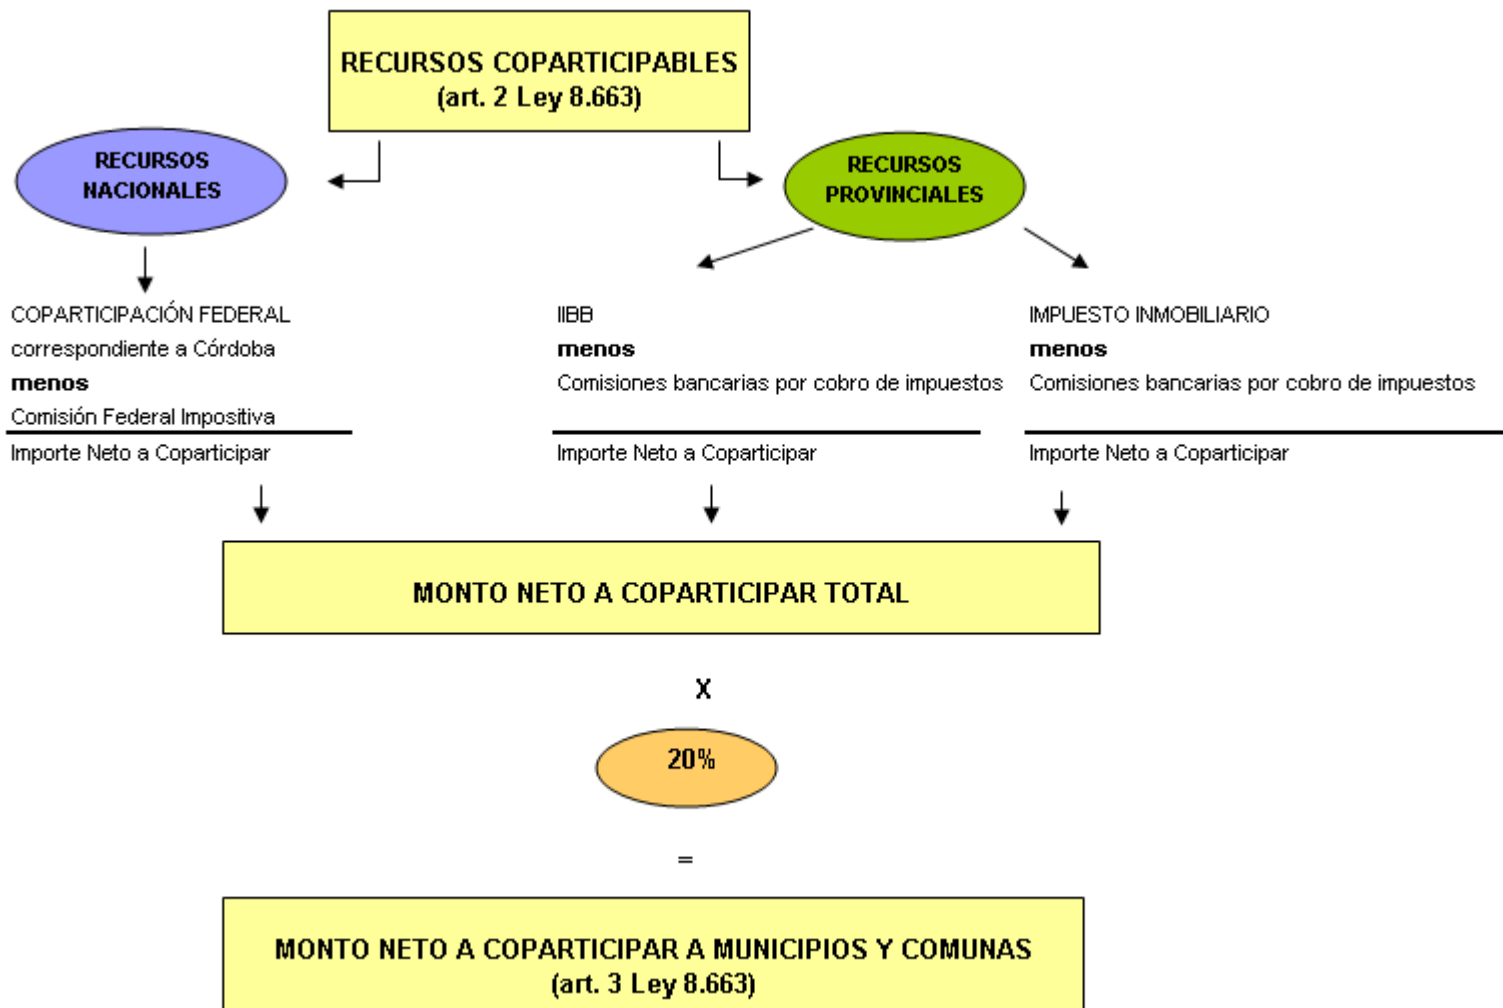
RECURSOS COPARTICIPABLES
(art. 2 Ley 8.663)

RECURSOS NACIONALES

RECURSOS PROVINCIALES

COPARTICIPACIÓN FEDERAL
correspondiente a Córdoba
**menos**
Comisión Federal Impositiva

Importe Neto a Coparticipar

IIBB
**menos**
Comisiones bancarias por cobro de impuestos

Importe Neto a Coparticipar

IMPUESTO INMOBILIARIO
**menos**
Comisiones bancarias por cobro de impuestos

Importe Neto a Coparticipar

MONTO NETO A COPARTICIPAR TOTAL

X

20%

=

MONTO NETO A COPARTICIPAR A MUNICIPIOS Y COMUNAS
(art. 3 Ley 8.663)